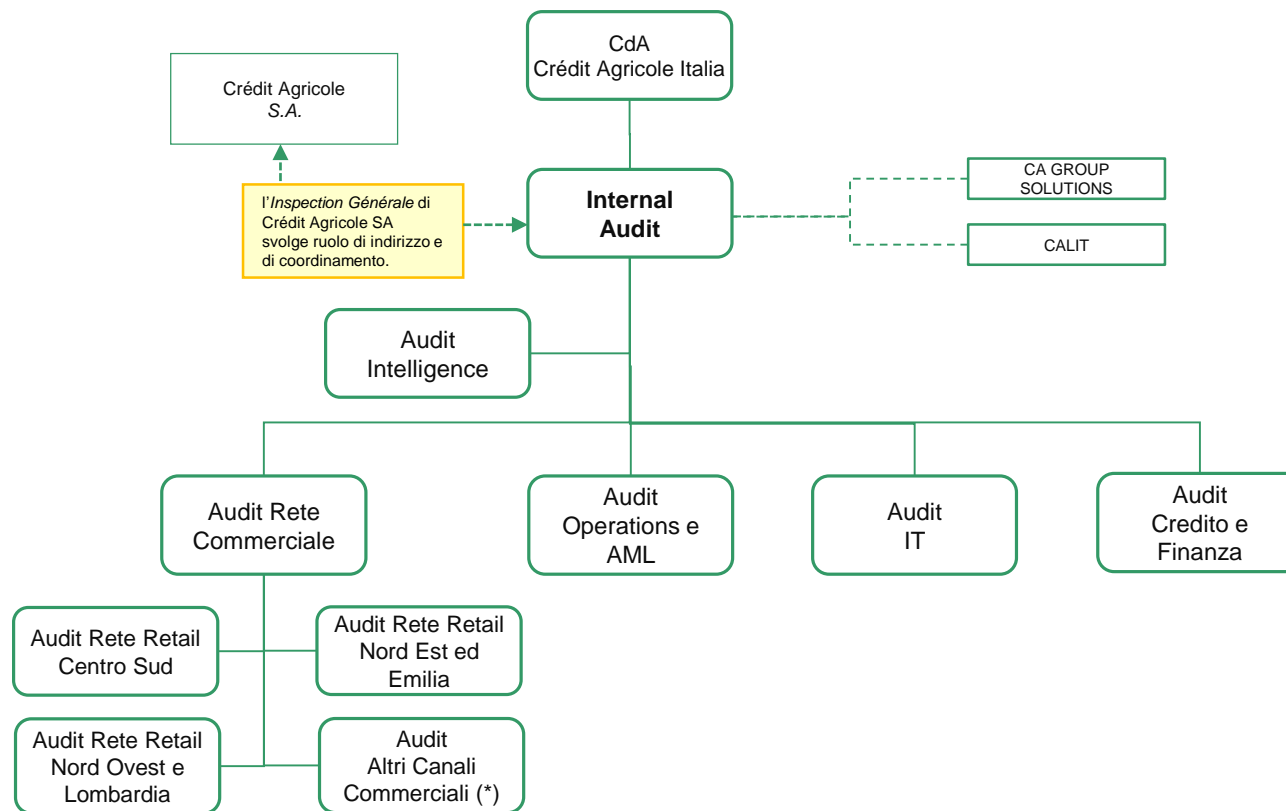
CdA
Crédit Agricole Italia

Crédit Agricole
S.A.

l'Inspection Générale di Crédit Agricole SA svolge ruolo di indirizzo e di coordinamento.

Internal Audit

CA GROUP SOLUTIONS

CALIT

Audit Intelligence

Audit Rete Commerciale

Audit Operations e AML

Audit IT

Audit Credito e Finanza

Audit Rete Retail Centro Sud

Audit Rete Retail Nord Est ed Emilia

Audit Rete Retail Nord Ovest e Lombardia

Audit Altri Canali Commerciali (*)